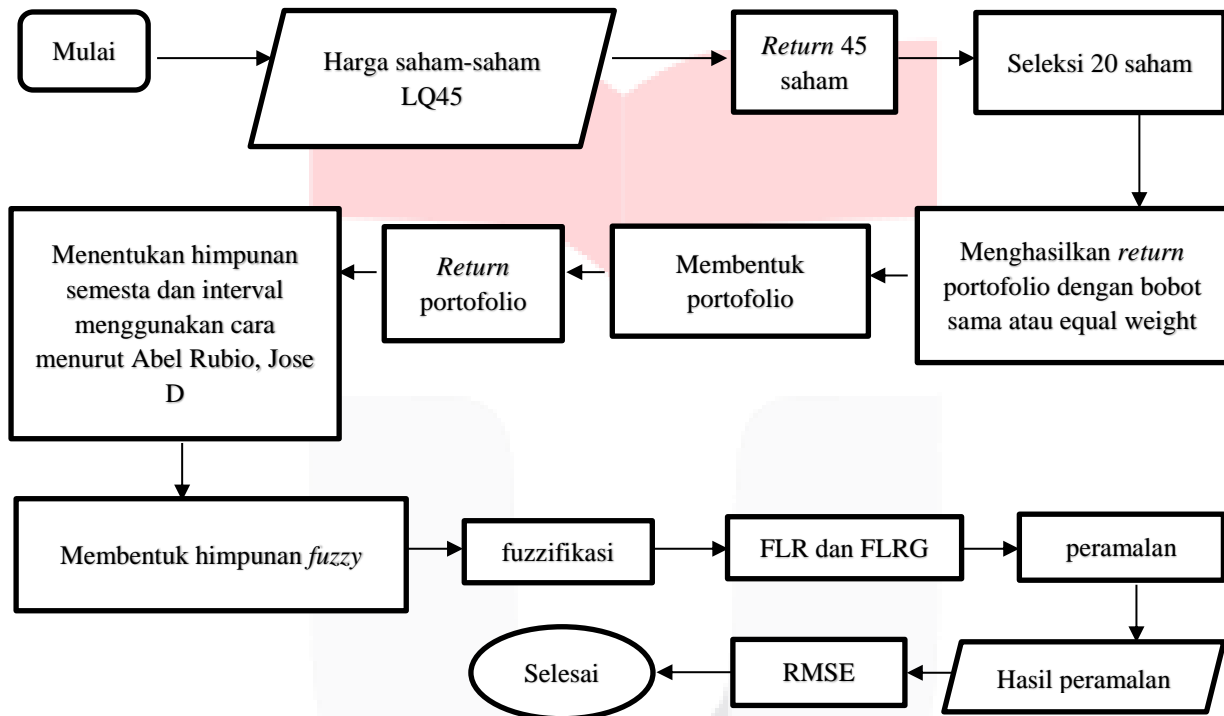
Mulai

Harga saham-saham LQ45

*Return* 45 saham

Seleksi 20 saham

Menghasilkan *return* portofolio dengan bobot sama atau equal weight

Membentuk portofolio

*Return* portofolio

Menentukan himpunan semesta dan interval menggunakan cara menurut Abel Rubio, Jose D

Membentuk himpunan *fuzzy*

fuzzifikasi

FLR dan FLRG

peramalan

Hasil peramalan

RMSE

Selesai